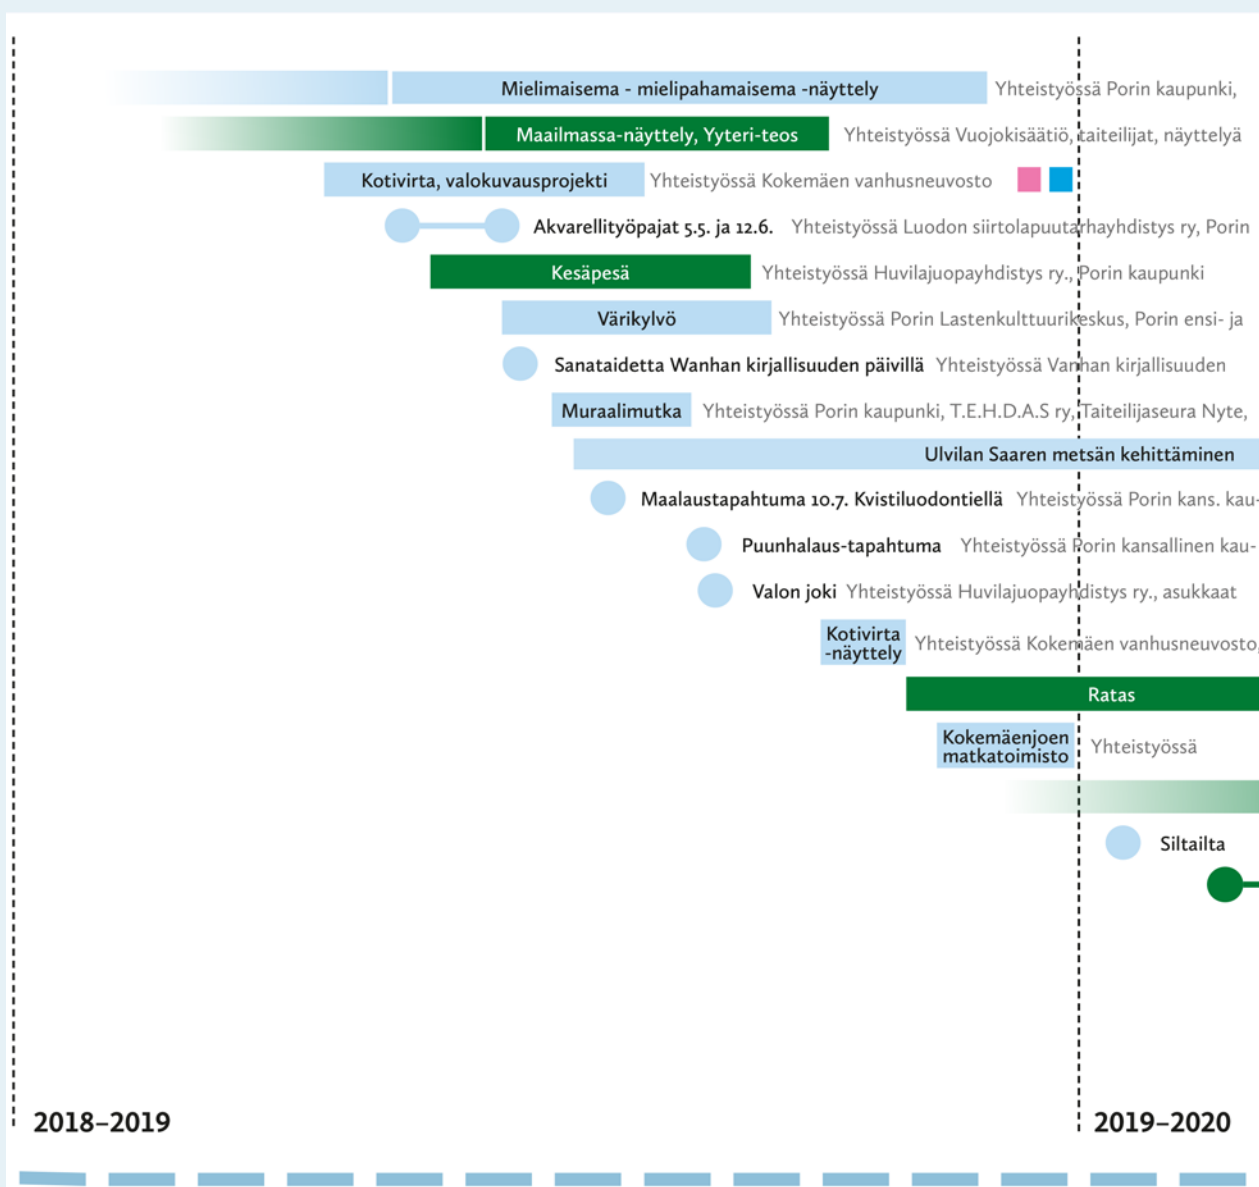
Mielimaisema - mielipahamaisema -näyttely Yhteistyössä Porin kaupunki,

Maailmassa-näyttely, Yyteri-teos Yhteistyössä Vuojokisäätiö, taiteilijat, näyttelyä

Kotivirta, valokuvausprojekti Yhteistyössä Kokemäen vanhusneuvosto

Akvarellityöpajat 5.5. ja 12.6. Yhteistyössä Luodon siirtolapuutarhayhdistys ry, Porin

Kesäpesä Yhteistyössä Huvilajuopayhdistys ry., Porin kaupunki

Värikylvö Yhteistyössä Porin Lastenkulttuurikeskus, Porin ensi- ja

Sanataidetta Wanhan kirjallisuuden päivillä Yhteistyössä Vanhan kirjallisuuden

Muraalimutka Yhteistyössä Porin kaupunki, T.E.H.D.A.S ry, Taiteilijaseura Nyte,

Ulvilan Saaren metsän kehittäminen

Maalaustapahtuma 10.7. Kvistiluodontiellä Yhteistyössä Porin kans. kau-

Puunhalaus-tapahtuma Yhteistyössä Porin kansallinen kau-

Valon joki Yhteistyössä Huvilajuopayhdistys ry., asukkaat

Kotivirta -näyttely Yhteistyössä Kokemäen vanhusneuvosto,

Ratas

Kokemäenjoen matkatoimisto Yhteistyössä

Siltailta

2018–2019

2019–2020